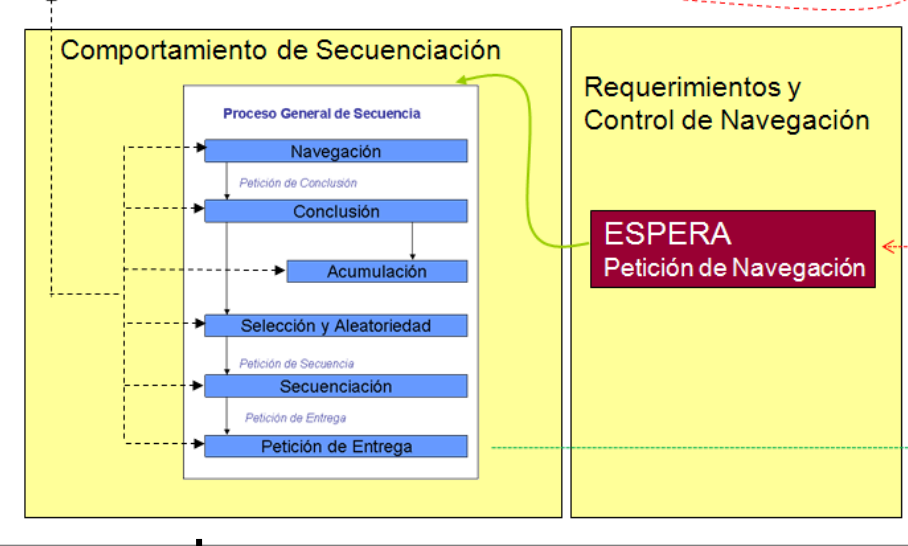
Comportamiento de Secuenciación

Proceso General de Secuencia

Navegación

Petición de Conclusión

Conclusión

Acumulación

Selección y Aleatoriedad

Petición de Secuencia

Secuenciación

Petición de Entrega

Petición de Entrega

Requerimientos y Control de Navegación

ESPERA
Petición de Navegación